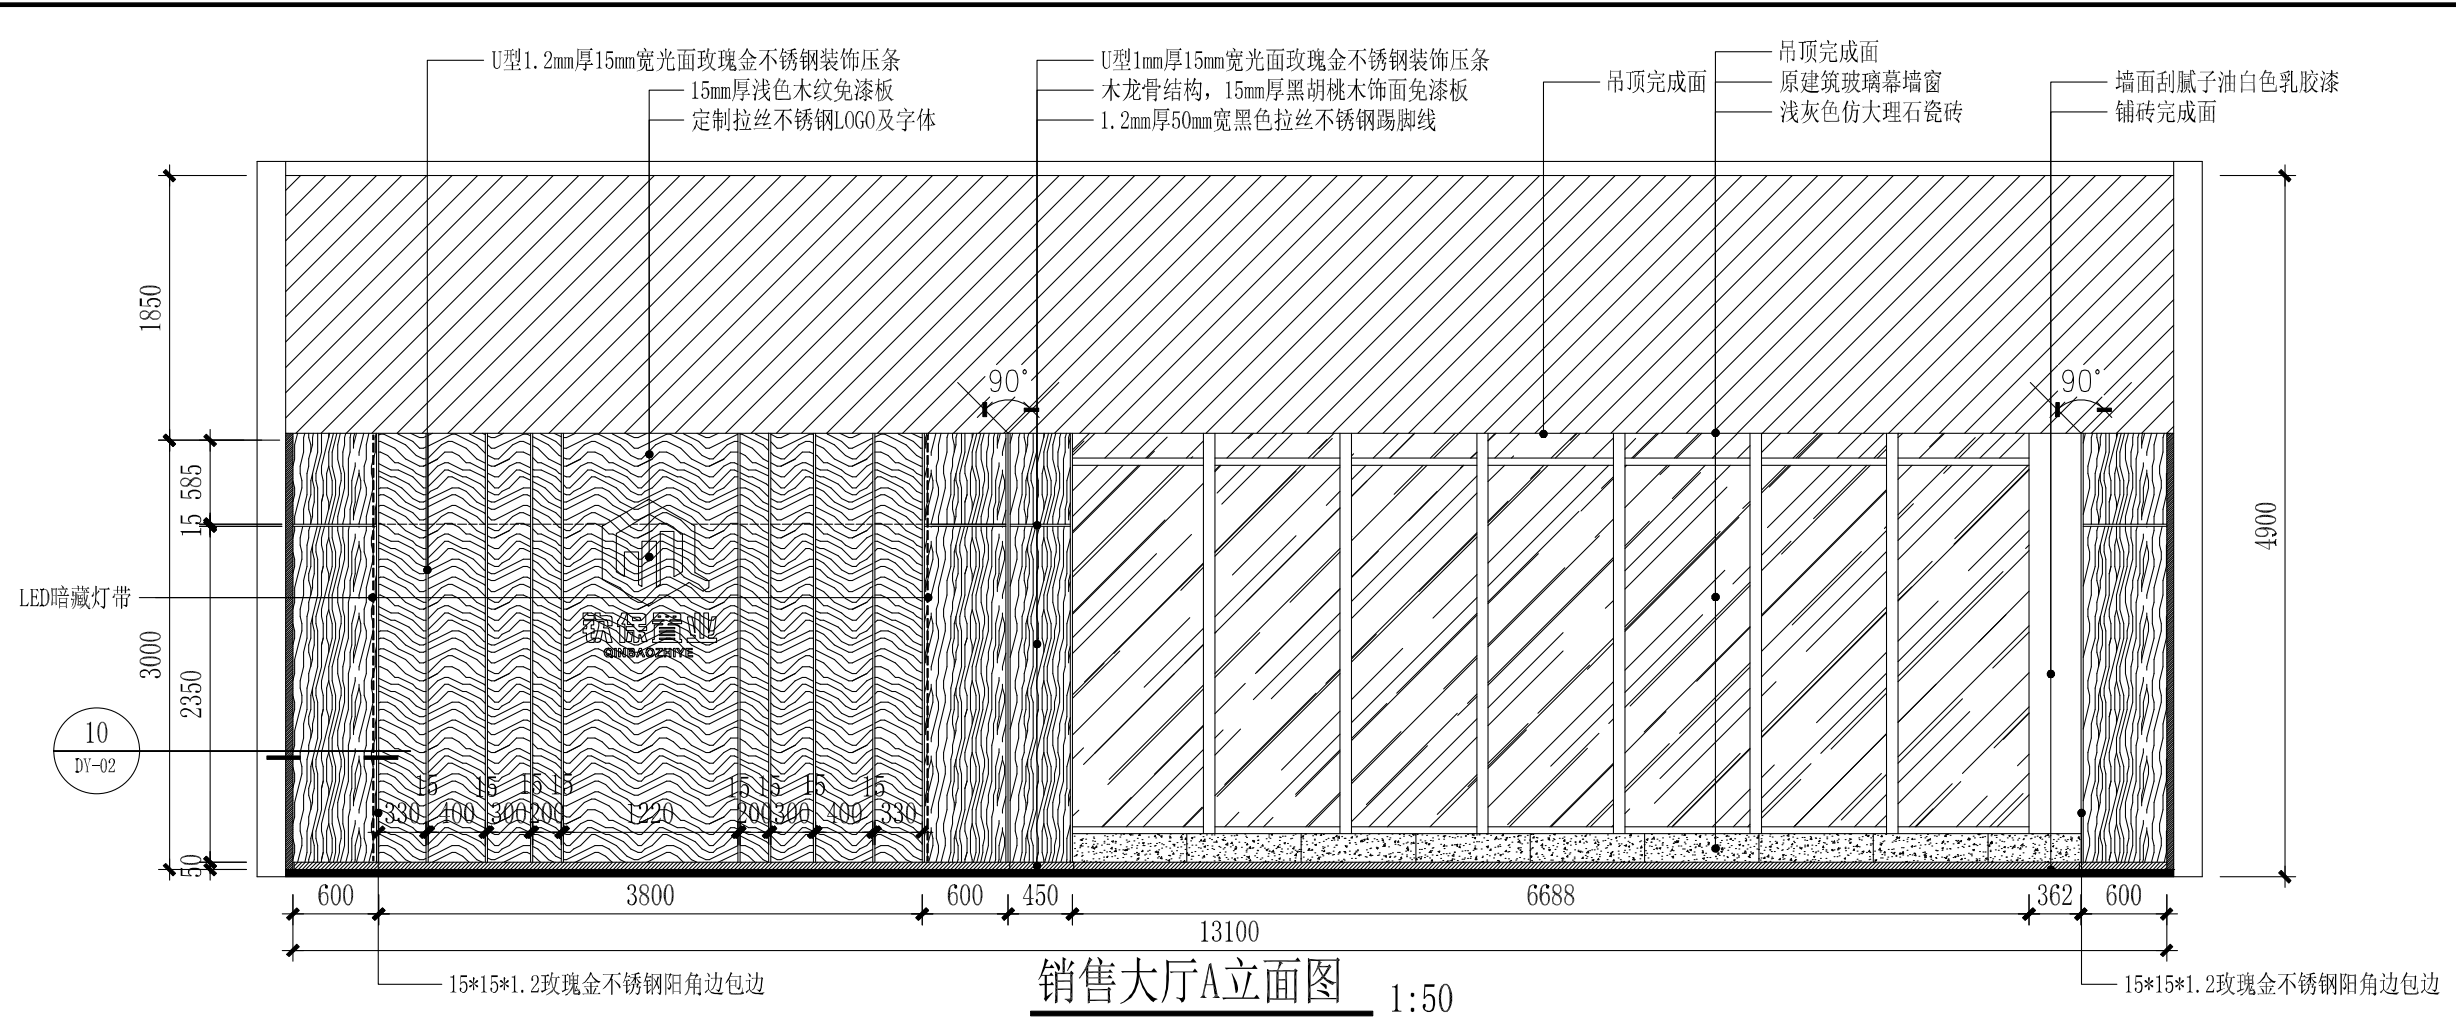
U型1.2mm厚15mm宽光面玫瑰金不锈钢装饰压条
15mm厚浅色木纹免漆板
定制拉丝不锈钢LOGO及字体

U型1mm厚15mm宽光面玫瑰金不锈钢装饰压条
木龙骨结构，15mm厚黑胡桃木饰面免漆板
1.2mm厚50mm宽黑色拉丝不锈钢踢脚线

吊顶完成面

吊顶完成面
原建筑玻璃幕墙窗
浅灰色仿大理石瓷砖

墙面刮腻子油白色乳胶漆
铺砖完成面

1850
15 585
3000
2350
50
4900
90°
90°

LED暗藏灯带

10
DY-02

钦保置业
QINBAOZHIYE

15 15 15 15 15 15 15 15
330 400 300 200 1220 200 300 400 330

600 3800 600 450 6688 362 600
13100

15*15*1.2玫瑰金不锈钢阳角边包边

销售大厅A立面图 1:50

15*15*1.2玫瑰金不锈钢阳角边包边